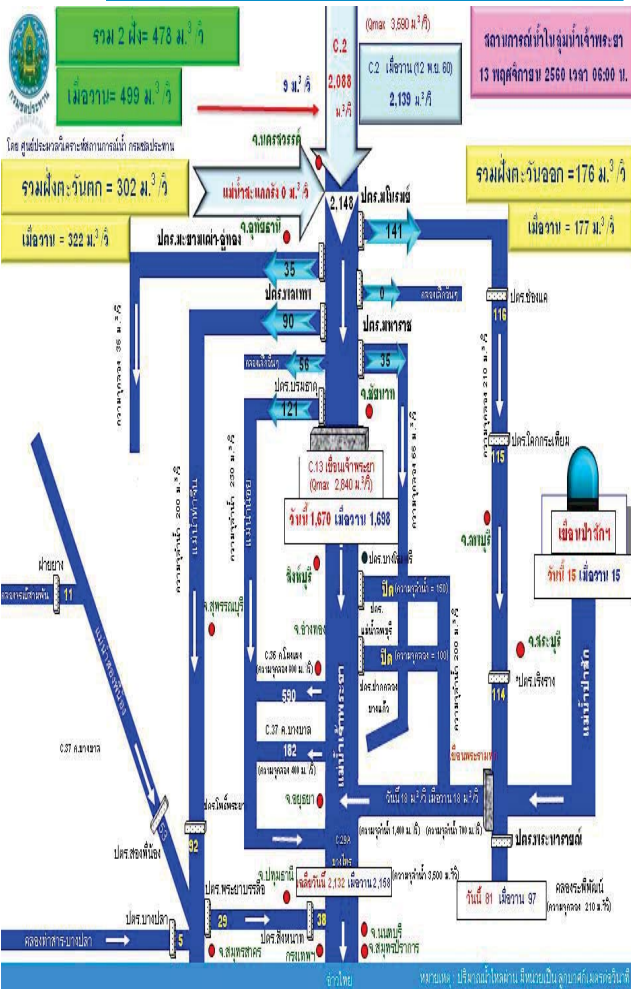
กรมชลประทาน

รวม 2 ฝั่ง= 478 ม.$^3$/วิ

เมื่อวาน= 499 ม.$^3$/วิ

โดย ศูนย์ประมวลวิเคราะห์สถานการณ์น้ำ กรมชลประทาน

9 ม.$^3$/วิ

(Qmax 3,590 ม.$^3$/วิ)

C.2 2,088 ม.$^3$/วิ

C.2 เมื่อวาน (12 พ.ย. 60) 2,139 ม.$^3$/วิ

สถานการณ์น้ำในลุ่มน้ำเจ้าพระยา 13 พฤศจิกายน 2560 เวลา 06:00 น.

จ.นครสวรรค์

รวมฝั่งตะวันตก = 302 ม.$^3$/วิ

เมื่อวาน = 322 ม.$^3$/วิ

แม่น้ำสะแกกรัง 0 ม.$^3$/วิ

2,148

ปตร.มโนรมย์

141

รวมฝั่งตะวันออก =176 ม.$^3$/วิ

เมื่อวาน = 177 ม.$^3$/วิ

จ.อุทัยธานี

ปตร.พลเทพ-ปากทอง

35

ปตร.พลเทพ

0

คลองชัยนาท-ป่าสัก

ปตร.ช่องแค

116

90

ปตร.มหาราช

56

คลองมะขามเฒ่า

35

ปตร.บรมธาตุ

121

จ.ชัยนาท

ปตร.โคกกระเทียม

115

C.13 เขื่อนเจ้าพระยา (Qmax 2,840 ม.$^3$/วิ)

วันนี้ 1,670 เมื่อวาน 1,698

เขื่อนป่าสักฯ

วันนี้ 15 เมื่อวาน 15

จ.ลพบุรี

ปตร.บางพุทรา

ปิด

ปตร.แม่น้ำลพบุรี

ปิด

ปตร.ปากคลองบางแก้ว

ฝายยาง

11

คลองท่าสารสามชุก

แม่น้ำท่าจีน

จ.สุพรรณบุรี

สิงห์บุรี

จ.อ่างทอง

C.36 ต.โผงเผง

590

C.37 ต.บางบาล

182

จ.สระบุรี

ปตร.เริงราง

114

แม่น้ำป่าสัก

แม่น้ำเจ้าพระยา

เขื่อนพระรามหก

วันนี้ 10 ม.$^3$/วิ เมื่อวาน 18 ม.$^3$/วิ

C.37 ต.บางบาล

ปตร.โพธิ์พระยา

จ.อยุธยา

C.29A บางไทร

ปตร.พระนารายณ์

ปตร.สองพี่น้อง

92

จ.ปทุมธานี

เมื่อวันนี้ 2,132 เมื่อวาน 2,168

(ความจุลำน้ำ 3,500 ม.$^3$/วิ)

วันนี้ 81 เมื่อวาน 97

คลองระพีพัฒน์ (ความจุคลอง 210 ม.$^3$/วิ)

ปตร.พระยาบรรลือ

29

38

ปตร.บางปลา

5

คลองท่าสาร-บางปลา

ปตร.สิงหนาท

กรุงเทพฯ

จ.นนทบุรี

จ.สมุทรปราการ

จ.สมุทรสาคร

อ่าวไทย

หมายเหตุ : ปริมาณน้ำไหลผ่าน มีหน่วยเป็น ลูกบาศก์เมตรต่อวินาที